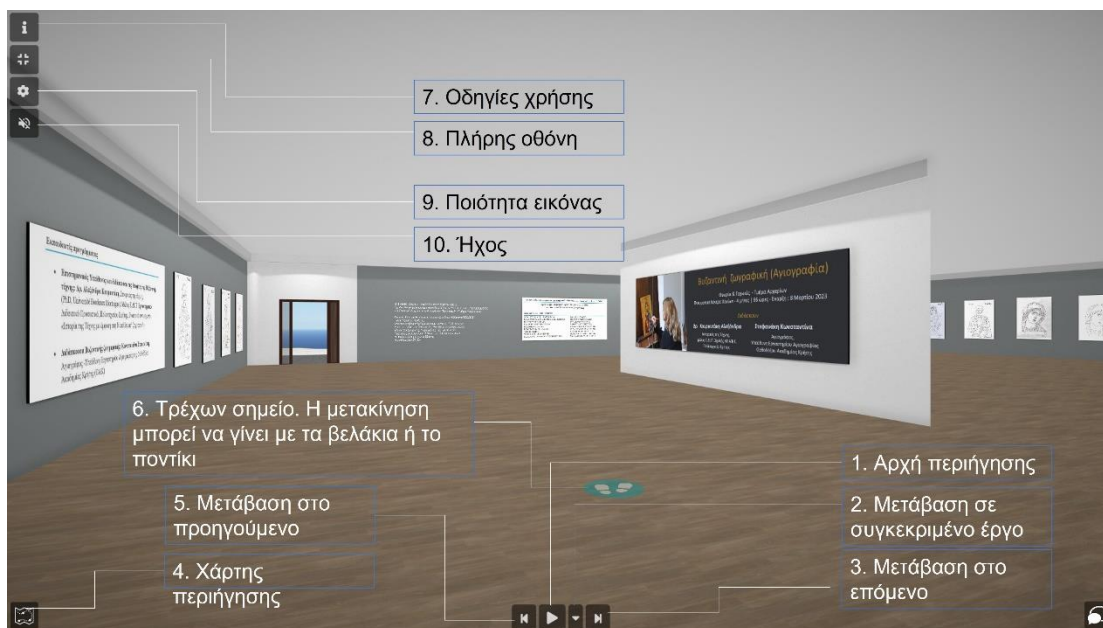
7. Οδηγίες χρήσης

8. Πλήρης οθόνη

9. Ποιότητα εικόνας

10. Ήχος

Εκπαιδευτές προγράμματος

Βυζαντινή Ζωγραφική (Αγιογραφία)

6. Τρέχων σημείο. Η μετακίνηση μπορεί να γίνει με τα βελάκια ή το ποντίκι

1. Αρχή περιήγησης

5. Μετάβαση στο προηγούμενο

2. Μετάβαση σε συγκεκριμένο έργο

4. Χάρτης περιήγησης

3. Μετάβαση στο επόμενο